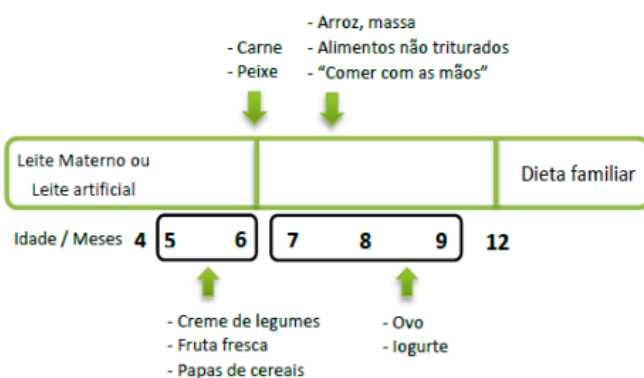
- Arroz, massa
- Alimentos não triturados
- "Comer com as mãos"

- Carne
- Peixe

Leite Materno ou Leite artificial

Dieta familiar

Idade / Meses 4 5 6 7 8 9 12

- Creme de legumes
- Fruta fresca
- Papas de cereais

- Ovo
- Iogurte